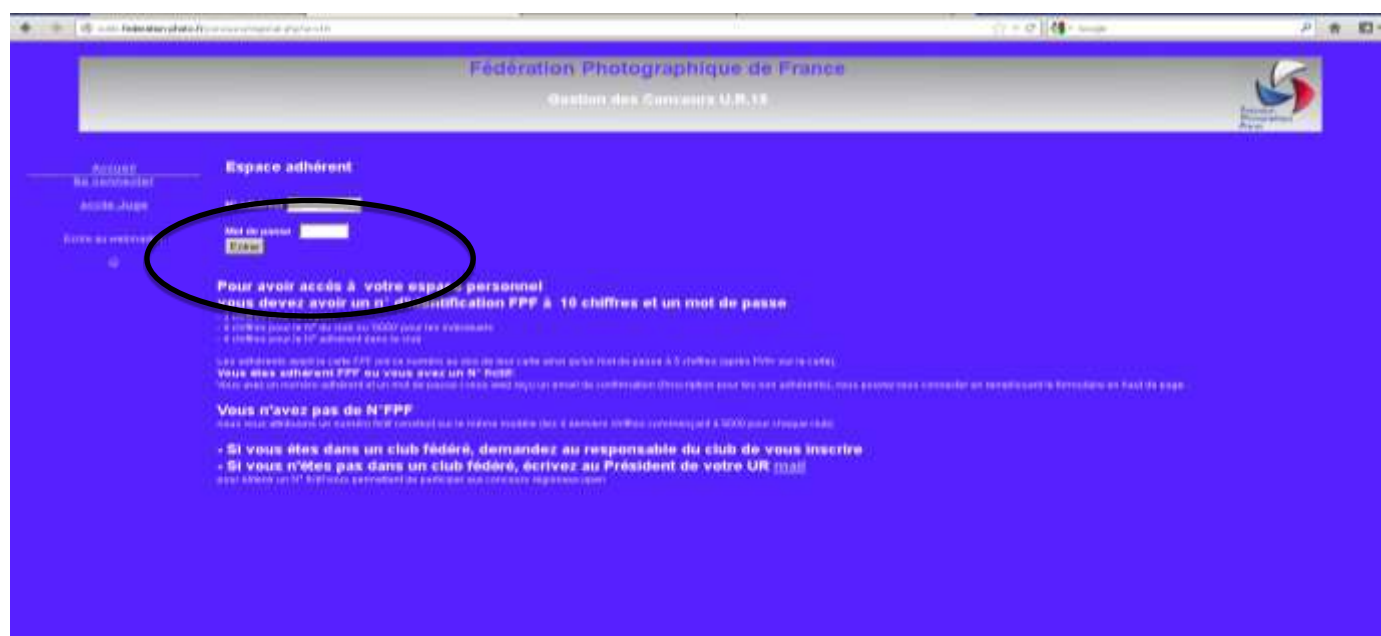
Fédération Photographique de France

Gestion des Concours U.R.15

Accueil
Se connecter
Accès Juge
Ecrire au webmaster

Espace adhérent

N° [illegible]

Mot de passe

Entrer

Pour avoir accès à votre espa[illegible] personnel
vous devez avoir un n° d'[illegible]ntification FPF à 10 chiffres et un mot de passe

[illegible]

Vous êtes adhérent FPF ou vous avez un N° NdIF

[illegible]

Vous n'avez pas de N°FPF

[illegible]

- Si vous êtes dans un club fédéré, demandez au responsable du club de vous inscrire
- Si vous n'êtes pas dans un club fédéré, écrivez au Président de votre UR mail

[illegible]